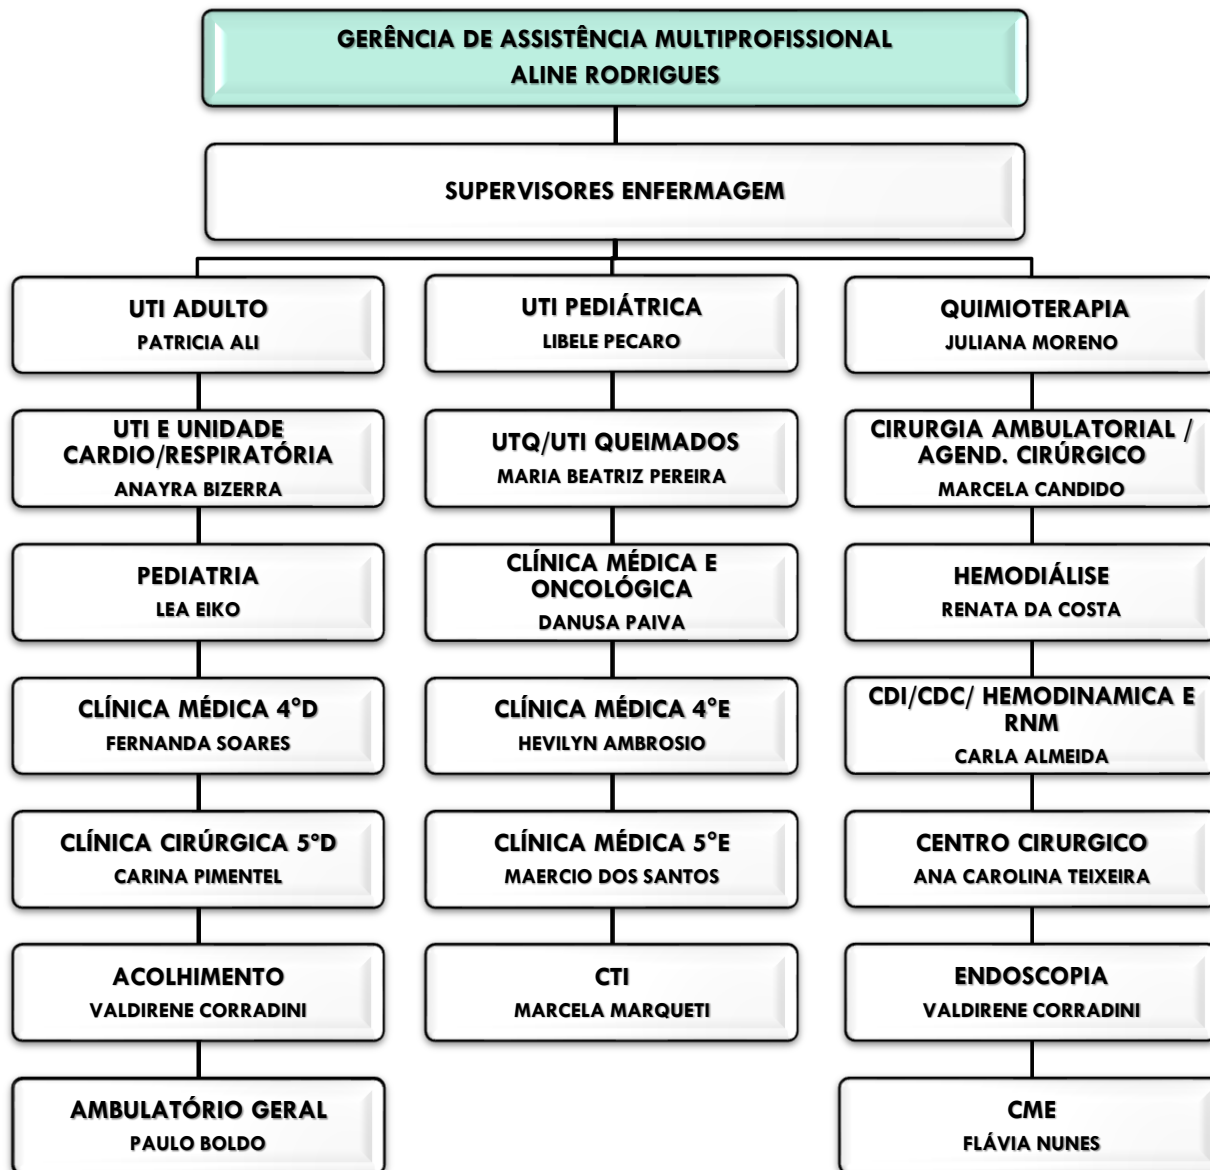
GERÊNCIA DE ASSISTÊNCIA MULTIPROFISSIONAL
ALINE RODRIGUES

SUPERVISORES ENFERMAGEM

UTI ADULTO
PATRICIA ALI

UTI E UNIDADE CARDIO/RESPIRATÓRIA
ANAYRA BIZERRA

PEDIATRIA
LEA EIKO

CLÍNICA MÉDICA 4°D
FERNANDA SOARES

CLÍNICA CIRÚRGICA 5°D
CARINA PIMENTEL

ACOLHIMENTO
VALDIRENE CORRADINI

AMBULATÓRIO GERAL
PAULO BOLDO

UTI PEDIÁTRICA
LIBELE PECARO

UTQ/UTI QUEIMADOS
MARIA BEATRIZ PEREIRA

CLÍNICA MÉDICA E ONCOLÓGICA
DANUSA PAIVA

CLÍNICA MÉDICA 4°E
HEVILYN AMBROSIO

CLÍNICA MÉDICA 5°E
MAERCIO DOS SANTOS

CTI
MARCELA MARQUETI

QUIMIOTERAPIA
JULIANA MORENO

CIRURGIA AMBULATORIAL / AGEND. CIRÚRGICO
MARCELA CANDIDO

HEMODIÁLISE
RENATA DA COSTA

CDI/CDC/ HEMODINAMICA E RNM
CARLA ALMEIDA

CENTRO CIRURGICO
ANA CAROLINA TEIXEIRA

ENDOSCOPIA
VALDIRENE CORRADINI

CME
FLÁVIA NUNES